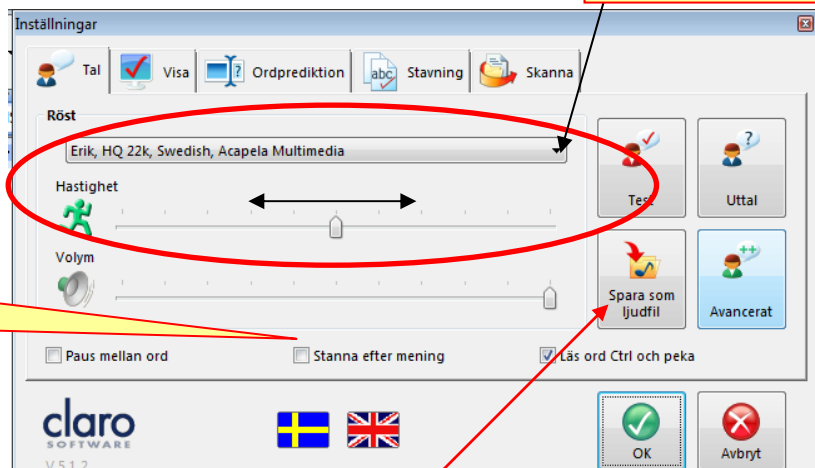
Inställningar

Tal Visa Ordprediktion Stavning Skanna

Röst

Erik, HQ 22k, Swedish, Acapela Multimedia

Hastighet

Volym

Test

Uttal

Spara som ljudfil

Avancerat

Paus mellan ord

Stanna efter mening

Läs ord Ctrl och peka

claro SOFTWARE

V 5.1.2

OK

Avbryt